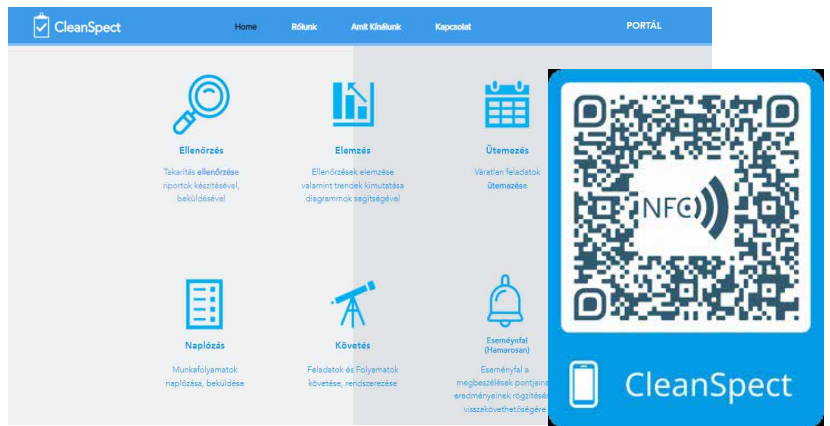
CleanSpect
Home Rólunk Amit Kínálunk Kapcsolat PORTÁL

Ellenőrzés
Takarítás ellenőrzése riportok készítésével, beküldésével

Elemzés
Ellenőrzések elemzése valamint trendek kimutatása diagrammok segítségével

Ütemezés
Váratlan feladatok ütemezése

Naplózás
Munkafolyamatok naplózása, beküldése

Követés
Feladatok és Folyamatok követése, rendszerezése

Eseményfal (Hamarosan)
Eseményfal a megbeszélések pontjaina eredményeinek rögzítésé visszakövethetőségére

NFC

CleanSpect